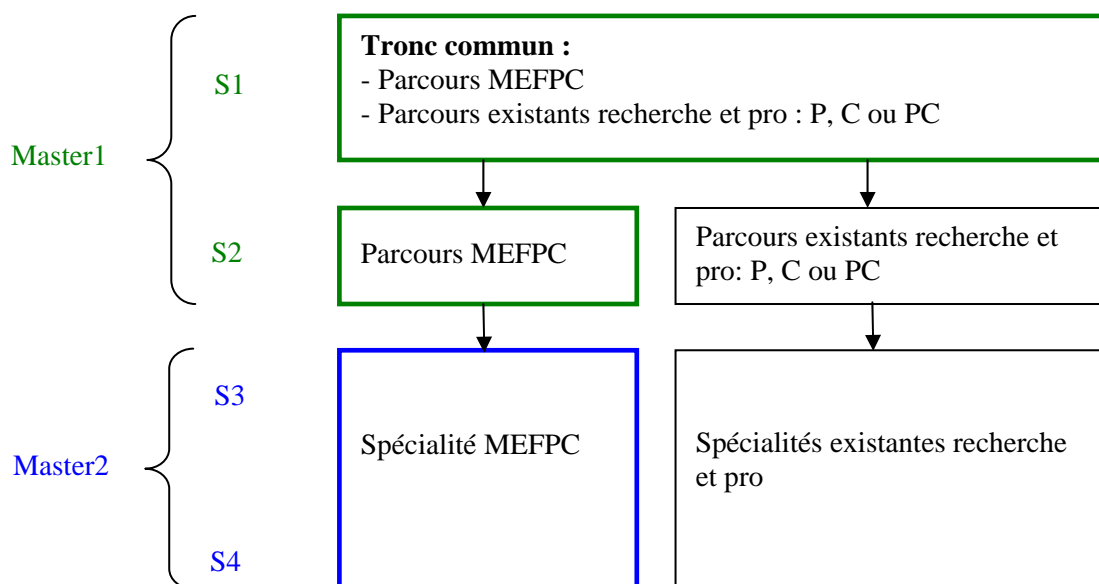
Master1

S1

Tronc commun :
- Parcours MEFPC
- Parcours existants recherche et pro : P, C ou PC

S2

Parcours MEFPC

Parcours existants recherche et pro: P, C ou PC

Master2

S3

S4

Spécialité MEFPC

Spécialités existantes recherche et pro